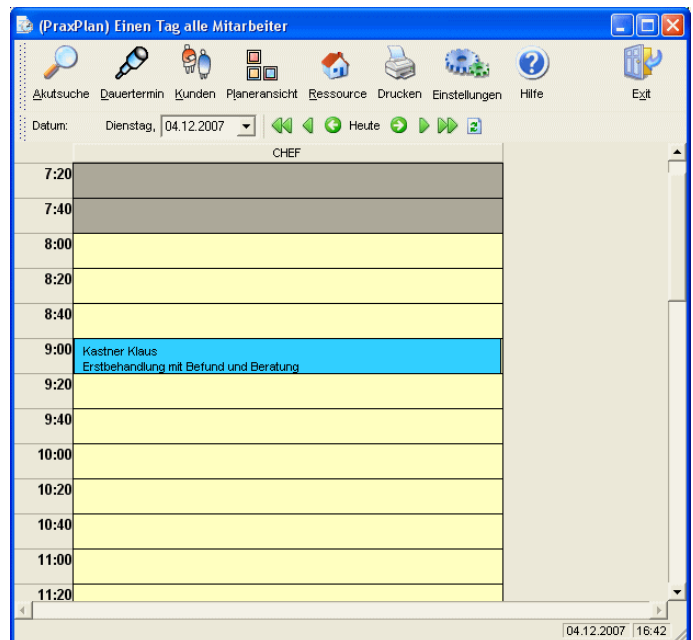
(PraxPlan) Einen Tag alle Mitarbeiter

Akutsuche Dauertermin Kunden Planeransicht Ressource Drucken Einstellungen Hilfe Exit

Datum: Dienstag, 04.12.2007 Heute

CHEF

7:20
7:40
8:00
8:20
8:40
9:00 Kastner Klaus
Erstbehandlung mit Befund und Beratung
9:20
9:40
10:00
10:20
10:40
11:00
11:20

04.12.2007 16:42